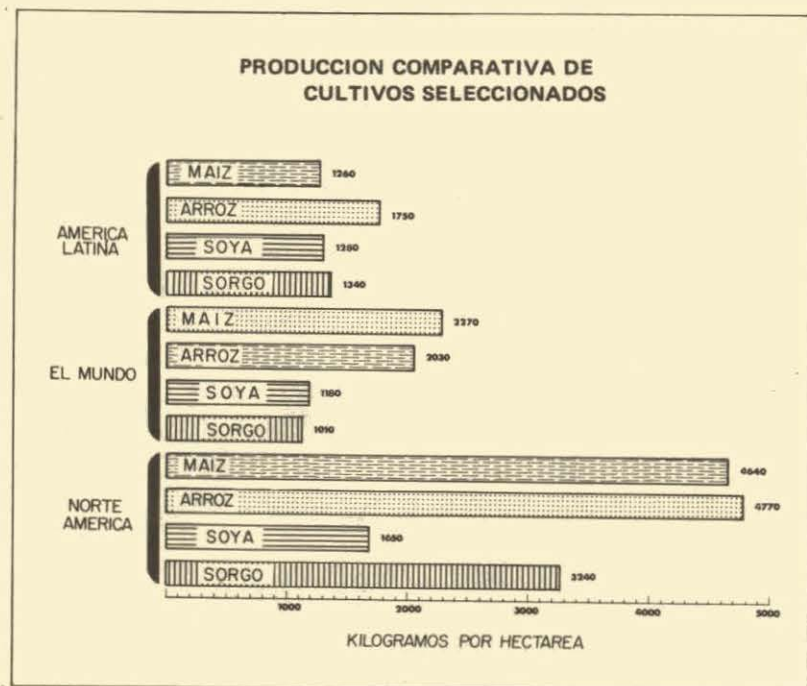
PRODUCCION COMPARATIVA DE CULTIVOS SELECCIONADOS

AMERICA LATINA

MAIZ 1260

ARROZ 1750

SOYA 1280

SORGO 1340

EL MUNDO

MAIZ 2270

ARROZ 2030

SOYA 1180

SORGO 1010

NORTE AMERICA

MAIZ 4640

ARROZ 4770

SOYA 1650

SORGO 3240

1000 2000 3000 4000 5000

KILOGRAMOS POR HECTAREA